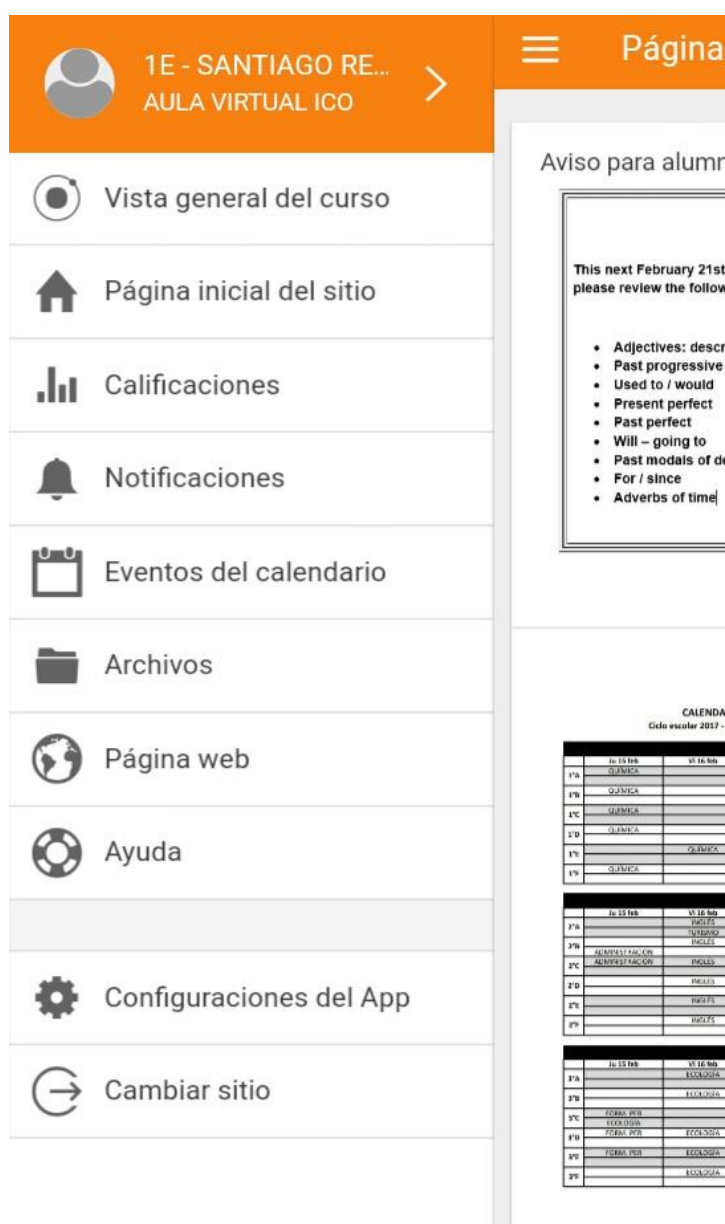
1E - SANTIAGO RE...
AULA VIRTUAL ICO

Página

Vista general del curso

Página inicial del sitio

Calificaciones

Notificaciones

Eventos del calendario

Archivos

Página web

Ayuda

Configuraciones del App

Cambiar sitio

Aviso para alumn

This next February 21st
please review the follow

- Adjectives: descr
- Past progressive
- Used to / would
- Present perfect
- Past perfect
- Will – going to
- Past modals of de
- For / since
- Adverbs of time

CALENDA
Ciclo escolar 2017 -

| | Ju 15 feb | Vi 16 feb |
|---|---|---|
| 1°A | QUÍMICA | |
| 1°B | QUÍMICA | |
| 1°C | QUÍMICA | |
| 1°D | QUÍMICA | |
| 1°E | | QUÍMICA |
| 1°F | QUÍMICA | |

| | Ju 15 feb | Vi 16 feb |
|---|---|---|
| 2°A | | INGLÉS TURISMO |
| 2°B | | INGLÉS |
| 2°C | ADMINISTRACIÓN ADMINISTRACIÓN | INGLÉS |
| 2°D | | INGLÉS |
| 2°E | | INGLÉS |
| 2°F | | INGLÉS |

| | Ju 15 feb | Vi 16 feb |
|---|---|---|
| 3°A | | ECOLOGÍA |
| 3°B | | ECOLOGÍA |
| 3°C | FORM. PER. ECOLOGÍA | |
| 3°D | FORM. PER. | ECOLOGÍA |
| 3°E | FORM. PER. | ECOLOGÍA |
| 3°F | | ECOLOGÍA |